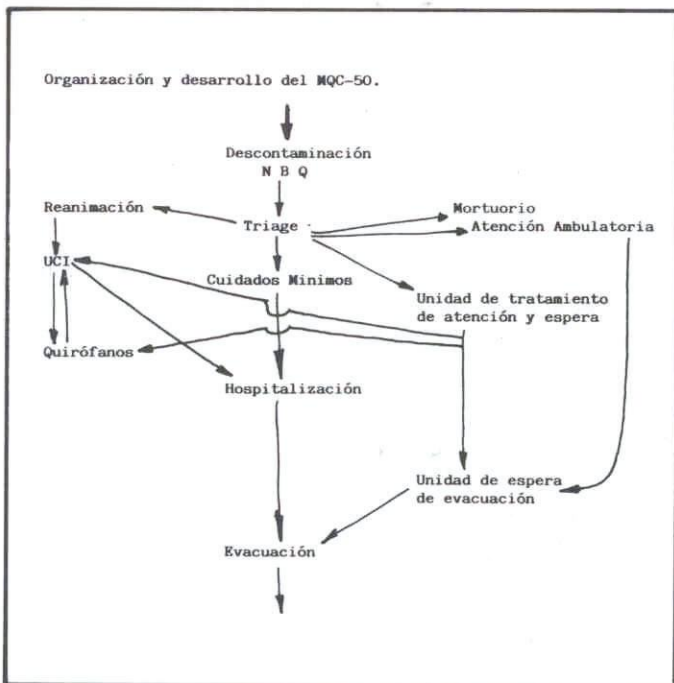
Organización y desarrollo del MQC-50.

Descontaminación
N B Q

Reanimación

Triage

Mortuorio

Atención Ambulatoria

UCI

Cuidados Mínimos

Unidad de tratamiento de atención y espera

Quirófanos

Hospitalización

Unidad de espera de evacuación

Evacuación